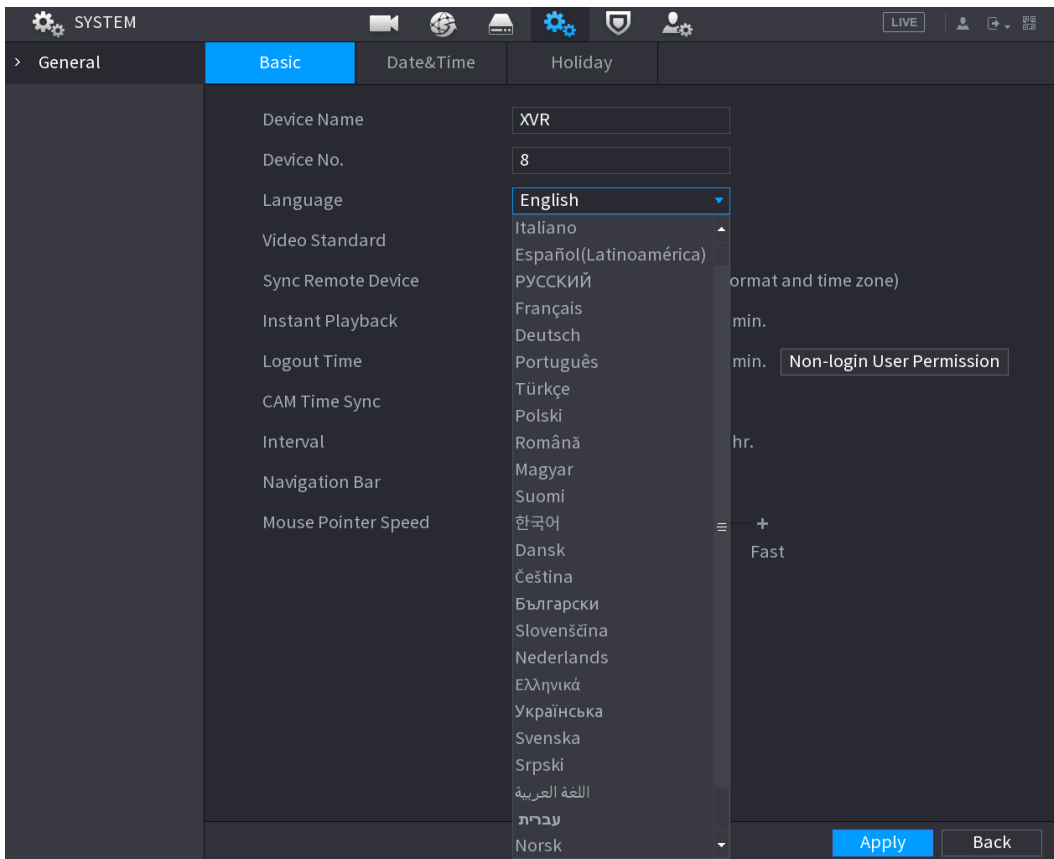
SYSTEM

LIVE

General

Basic
Date&Time
Holiday

Device Name
XVR
Device No.
8
Language
English
Video Standard
Sync Remote Device
ormat and time zone)
Instant Playback
min.
Logout Time
min.
Non-login User Permission
CAM Time Sync
Interval
hr.
Navigation Bar
Mouse Pointer Speed
+
Fast

Italiano
Español(Latinoamérica)
РУССКИЙ
Français
Deutsch
Português
Türkçe
Polski
Română
Magyar
Suomi
한국어
Dansk
Čeština
Български
Slovenščina
Nederlands
Ελληνικά
Українська
Svenska
Srpski
اللغة العربية
עברית
Norsk

Apply
Back